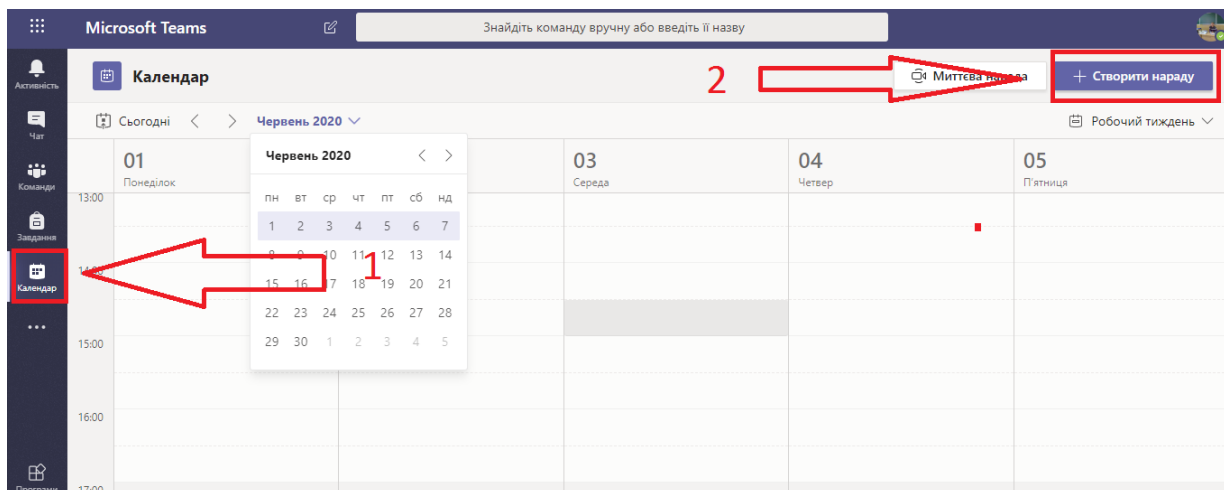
Microsoft Teams

Знайдіть команду вручну або введіть її назву

Активність

Чат

Команди

Завдання

Календар

...

Програми

Календар

2

Миттєва нарада

+ Створити нараду

Сьогодні < > Червень 2020

Робочий тиждень

01
Понеділок

03
Середа

04
Четвер

05
П'ятниця

Червень 2020

| пн | вт | ср | чт | пт | сб | нд |
|---|---|---|---|---|---|---|
| 1 | 2 | 3 | 4 | 5 | 6 | 7 |
| 8 | 9 | 10 | 11 | 12 | 13 | 14 |
| 15 | 16 | 17 | 18 | 19 | 20 | 21 |
| 22 | 23 | 24 | 25 | 26 | 27 | 28 |
| 29 | 30 | 1 | 2 | 3 | 4 | 5 |

1

13:00

14:00

15:00

16:00

17:00